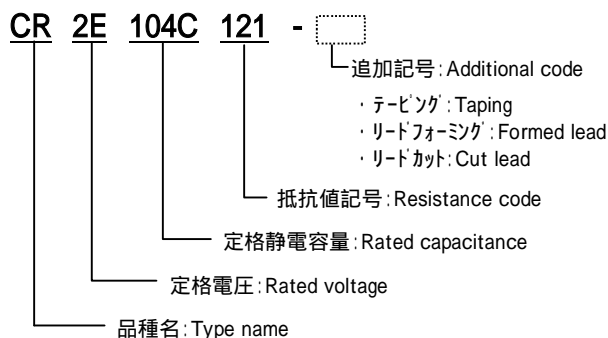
CR 2E 104C 121 -

追加記号:Additional code

・テーピング:Taping
・リードフォーミング:Formed lead
・リードカット:Cut lead

抵抗値記号:Resistance code

定格静電容量:Rated capacitance

定格電圧:Rated voltage

品種名:Type name